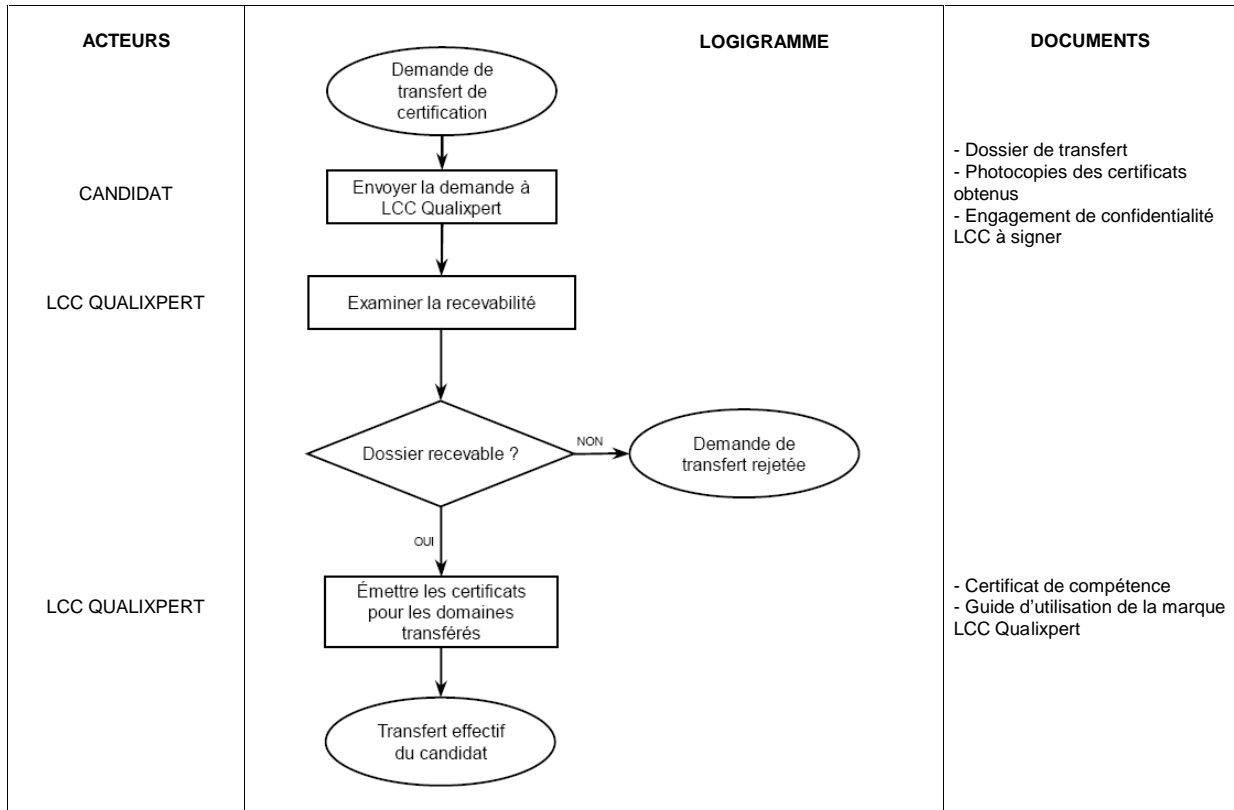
ACTEURS

LOGIGRAMME

DOCUMENTS

Demande de transfert de certification

CANDIDAT

Envoyer la demande à LCC Qualixpert

- Dossier de transfert
- Photocopies des certificats obtenus
- Engagement de confidentialité LCC à signer

LCC QUALIXPERT

Examiner la recevabilité

Dossier recevable ?

NON

Demande de transfert rejetée

OUI

LCC QUALIXPERT

Émettre les certificats pour les domaines transférés

- Certificat de compétence
- Guide d'utilisation de la marque LCC Qualixpert

Transfert effectif du candidat